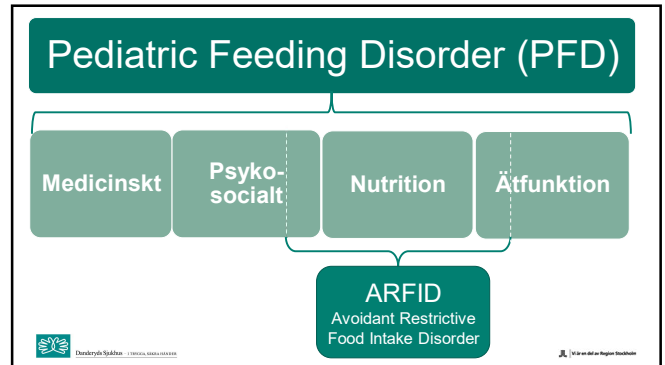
Pediatric Feeding Disorder (PFD)

Medicinskt

Psykosocialt

Nutrition

Ätfunktion

ARFID
Avoidant Restrictive Food Intake Disorder

Danderyds Sjukhus | TRYGGA, SÄKRA HÄNDER

Vi är en del av Region Stockholm